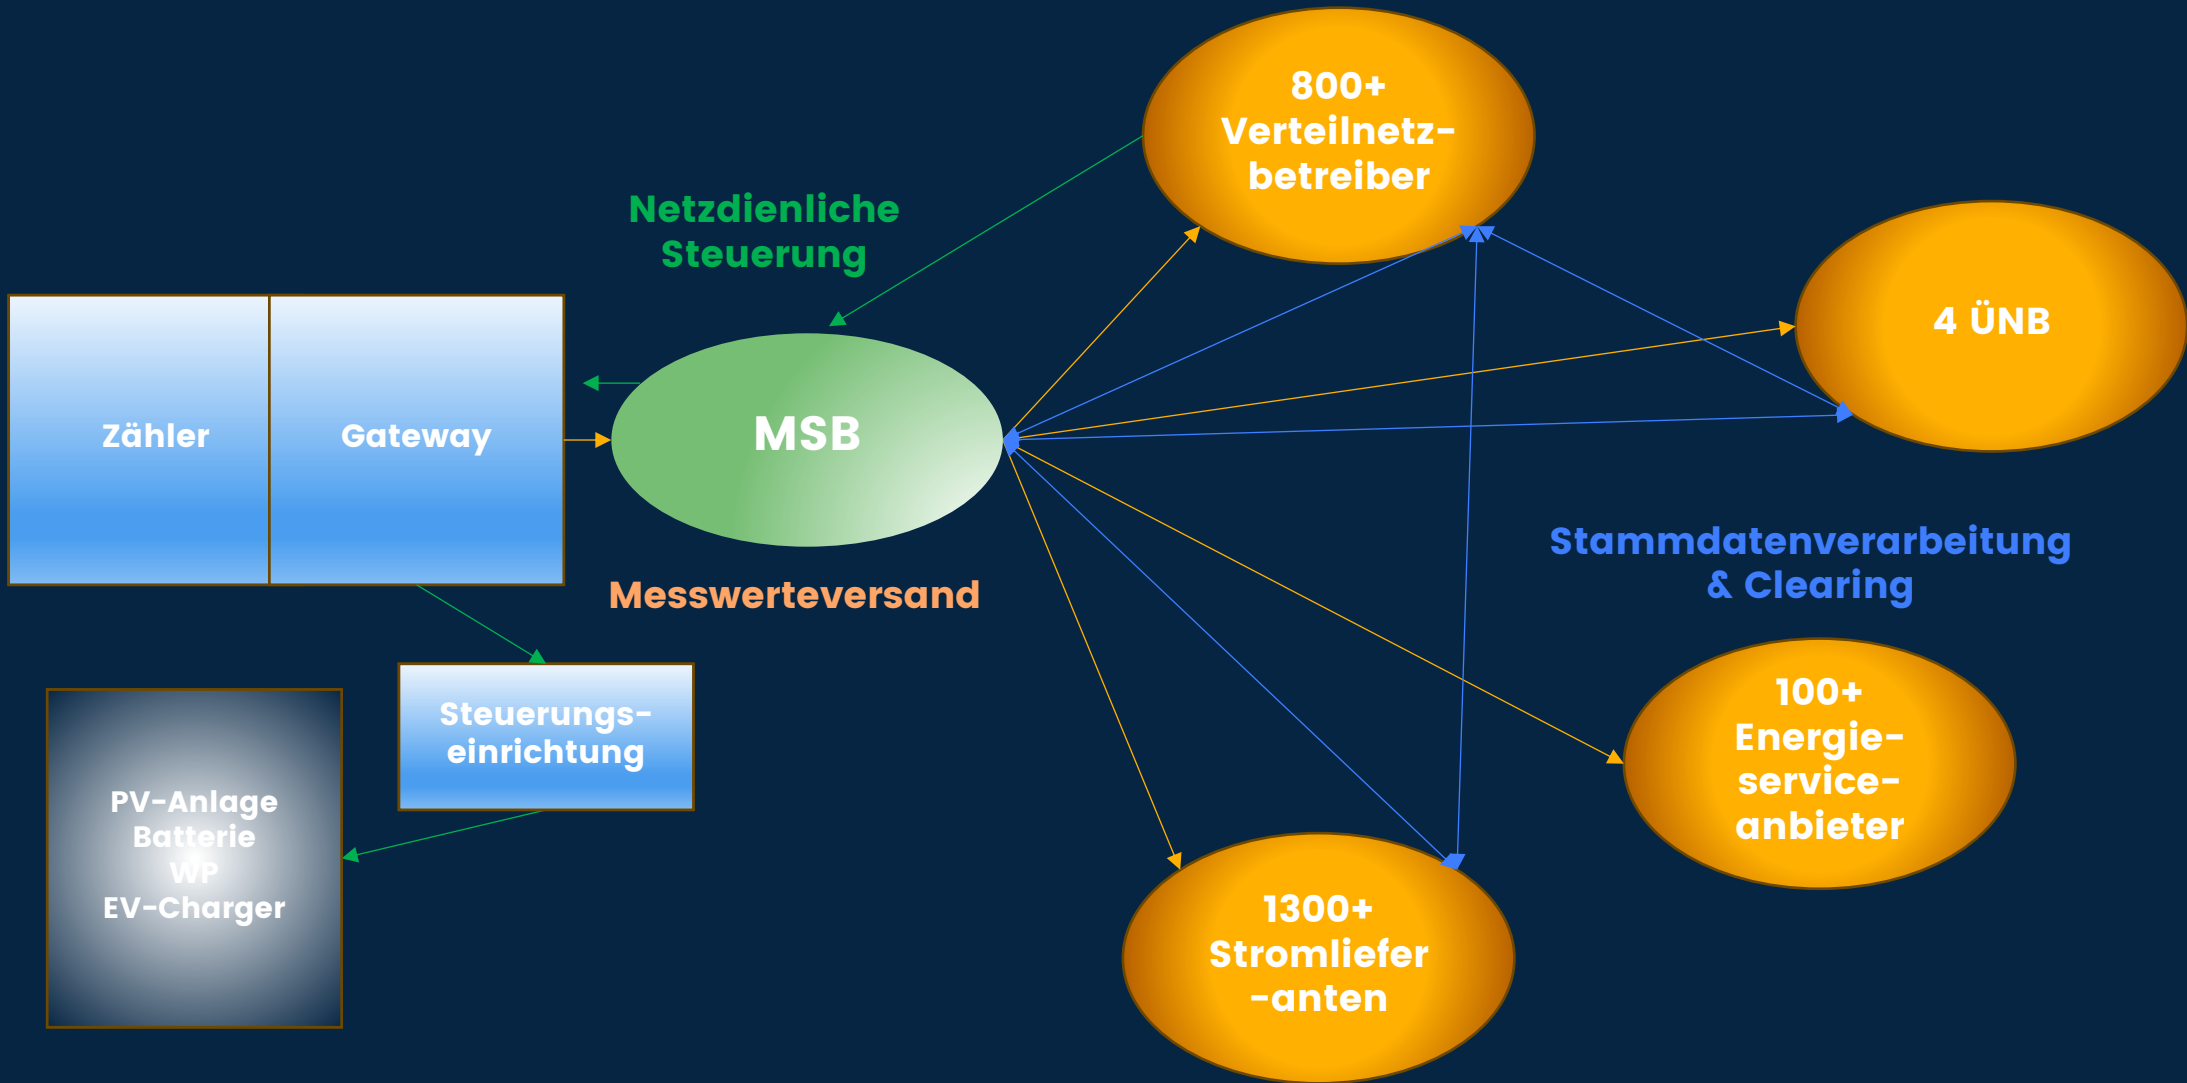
800+
Verteilnetzbetreiber

Netzdienliche Steuerung

4 ÜNB

Zähler

Gateway

MSB

Messwerteversand

Stammdatenverarbeitung & Clearing

Steuerungseinrichtung

100+
Energieserviceanbieter

PV-Anlage
Batterie
WP
EV-Charger

1300+
Stromliefer
-anten